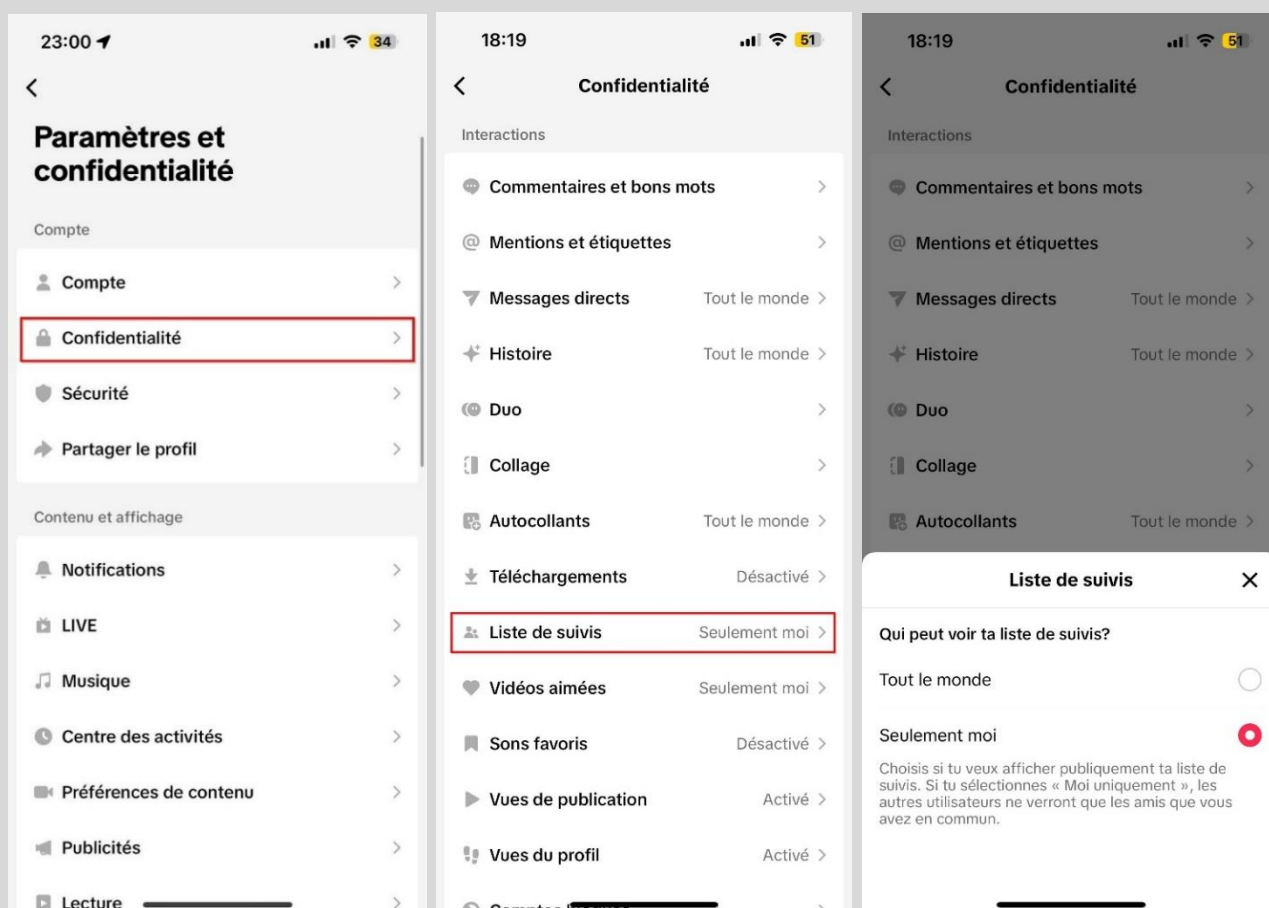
23:00

34

Paramètres et confidentialité

Compte

Compte

Confidentialité

Sécurité

Partager le profil

Contenu et affichage

Notifications

LIVE

Musique

Centre des activités

Préférences de contenu

Publicités

Lecture

18:19

51

Confidentialité

Interactions

Commentaires et bons mots

Mentions et étiquettes

Messages directs Tout le monde

Histoire Tout le monde

Duo

Collage

Autocollants Tout le monde

Téléchargements Désactivé

Liste de suivis Seulement moi

Vidéos aimées Seulement moi

Sons favoris Désactivé

Vues de publication Activé

Vues du profil Activé

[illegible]

18:19

51

Confidentialité

Interactions

Commentaires et bons mots

Mentions et étiquettes

Messages directs Tout le monde

Histoire Tout le monde

Duo

Collage

Autocollants Tout le monde

Liste de suivis

Qui peut voir ta liste de suivis?

Tout le monde

Seulement moi

Choisis si tu veux afficher publiquement ta liste de suivis. Si tu sélectionnes « Moi uniquement », les autres utilisateurs ne verront que les amis que vous avez en commun.